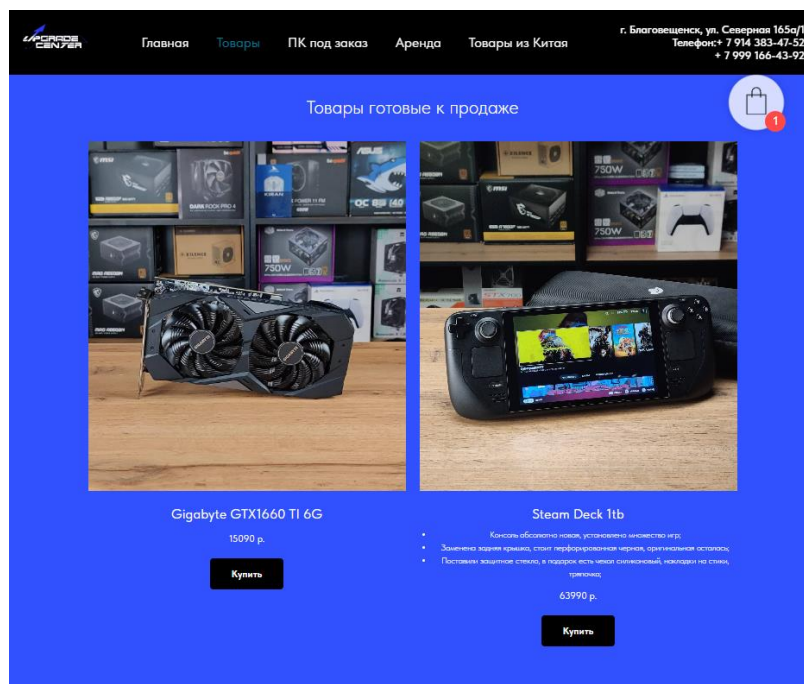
UPGRADE CENTER

Главная Товары ПК под заказ Аренда Товары из Китая

г. Благовещенск, ул. Северная 165а/1
Телефон:+ 7 914 383-47-52
+ 7 999 166-43-92

Товары готовые к продаже

1

Gigabyte GTX1660 TI 6G

15090 р.

Купить

Steam Deck 1tb

- Консоль абсолютно новая, установлено множество игр;
- Заменена задняя крышка, стоит перфорированная черная, оригинальная осталась;
- Поставили защитное стекло, в подарок есть чехол силиконовый, накладки на стики, тряпочка;

63990 р.

Купить